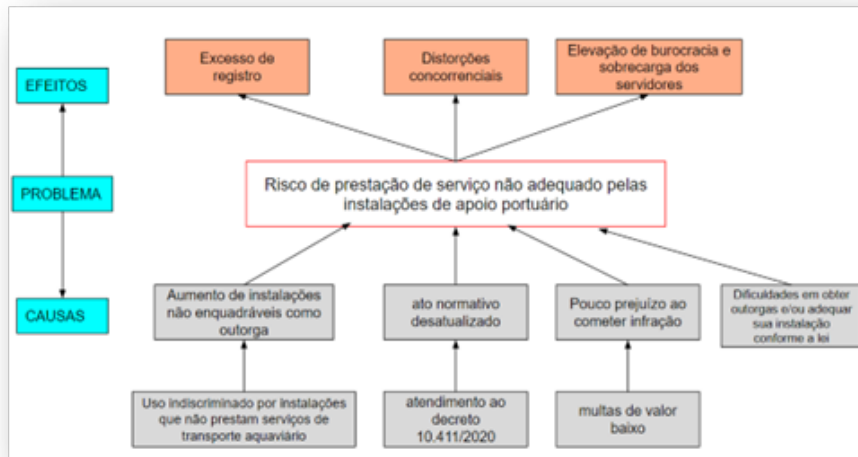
EFEITOS

PROBLEMA

CAUSAS

Excesso de registro

Distorções concorrenciais

Elevação de burocracia e sobrecarga dos servidores

Risco de prestação de serviço não adequado pelas instalações de apoio portuário

Aumento de instalações não enquadráveis como outorga

ato normativo desatualizado

Pouco prejuízo ao cometer infração

Dificuldades em obter outorgas e/ou adequar sua instalação conforme a lei

Uso indiscriminado por instalações que não prestam serviços de transporte aquaviário

atendimento ao decreto 10.411/2020

multas de valor baixo